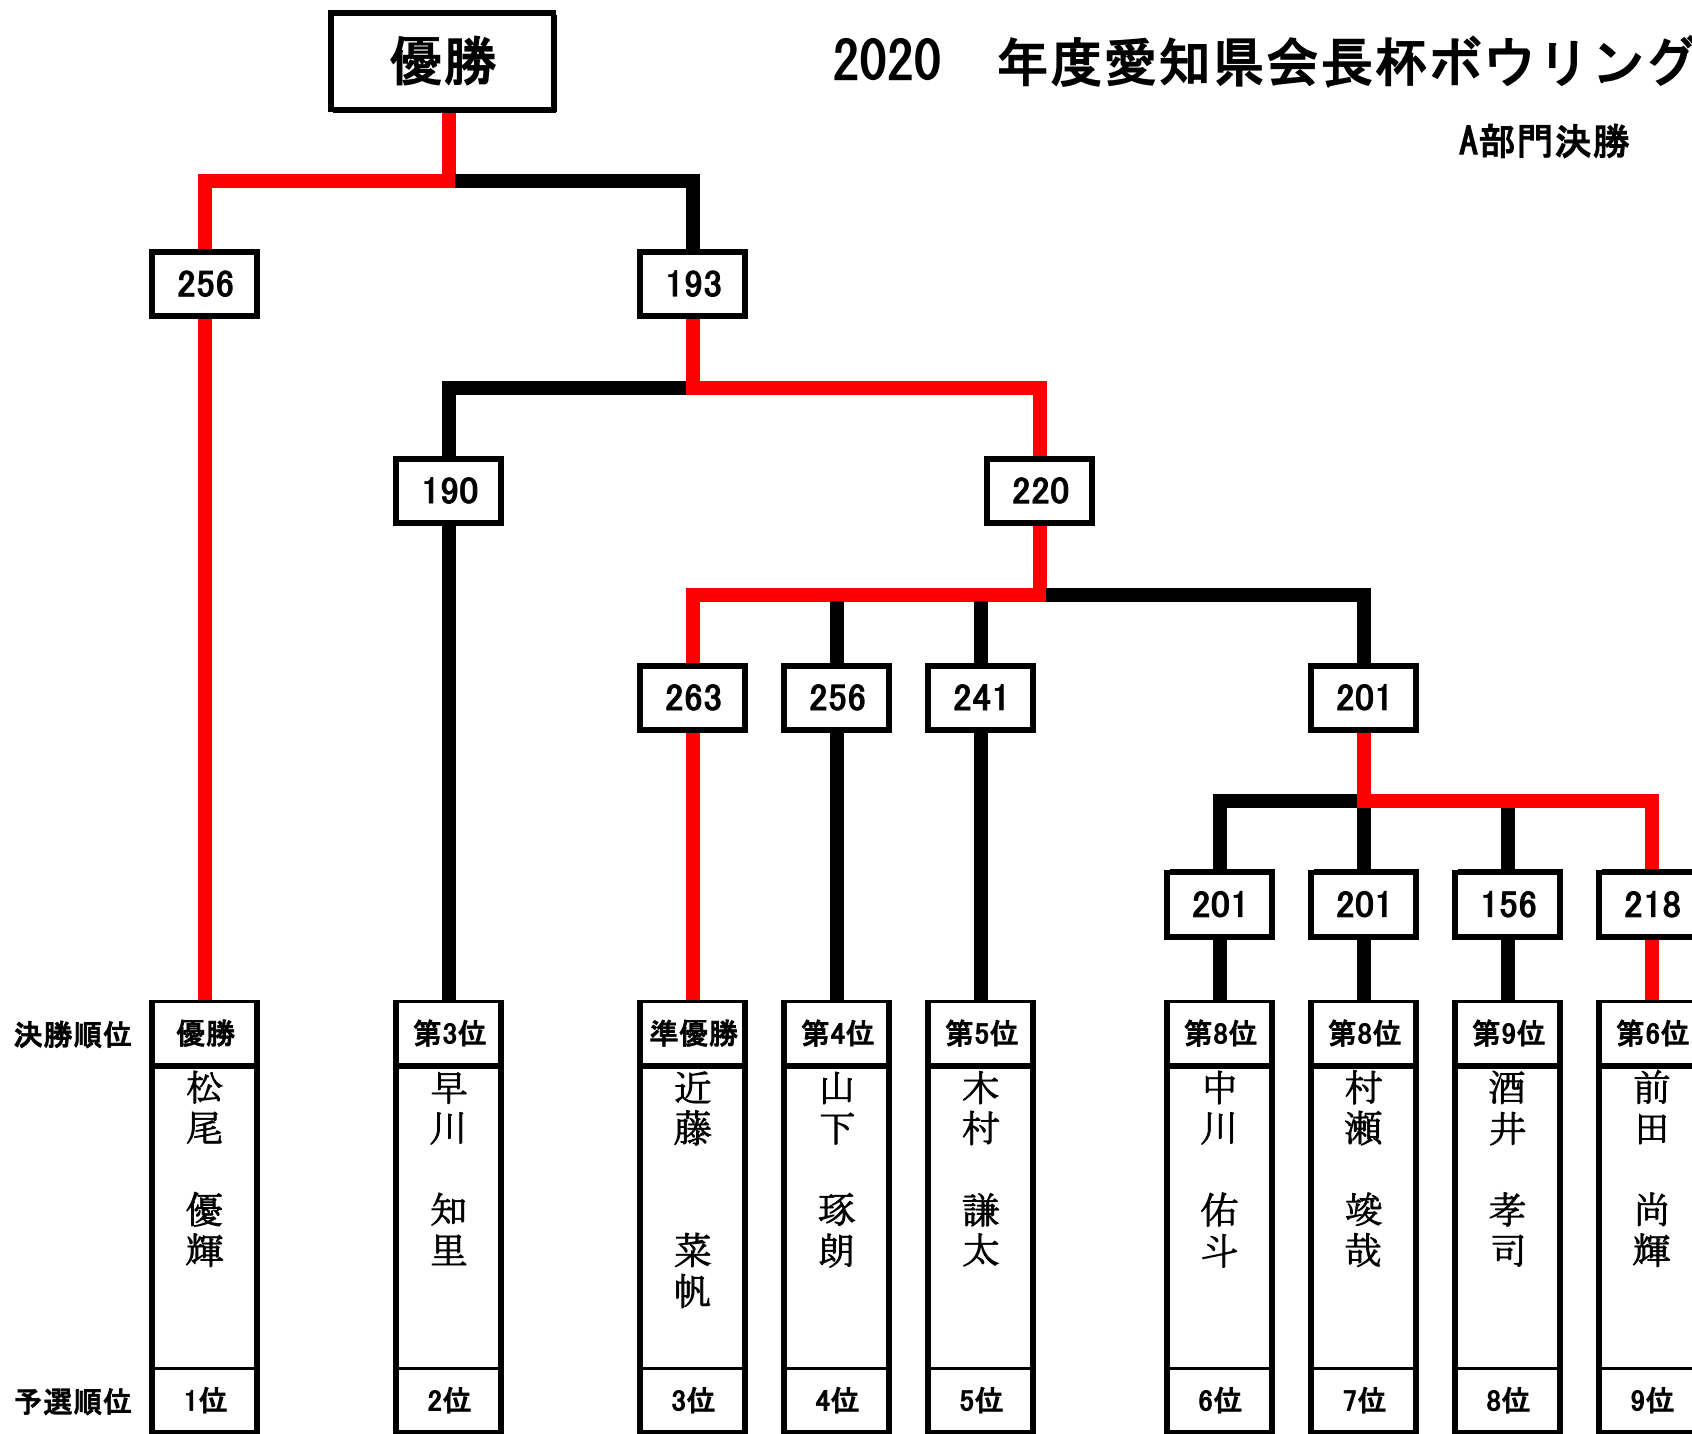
優勝

2020　年度愛知県会長杯ボウリング

A部門決勝

256

193

190

220

263

256

241

201

201

201

156

218

| 決勝順位 | 優勝 | 第3位 | 準優勝 | 第4位 | 第5位 | 第8位 | 第8位 | 第9位 | 第6位 |
|---|---|---|---|---|---|---|---|---|---|
| | 松尾　優輝 | 早川　知里 | 近藤　菜帆 | 山下　琢朗 | 木村　謙太 | 中川　佑斗 | 村瀬　竣哉 | 酒井　孝司 | 前田　尚輝 |
| 予選順位 | 1位 | 2位 | 3位 | 4位 | 5位 | 6位 | 7位 | 8位 | 9位 |